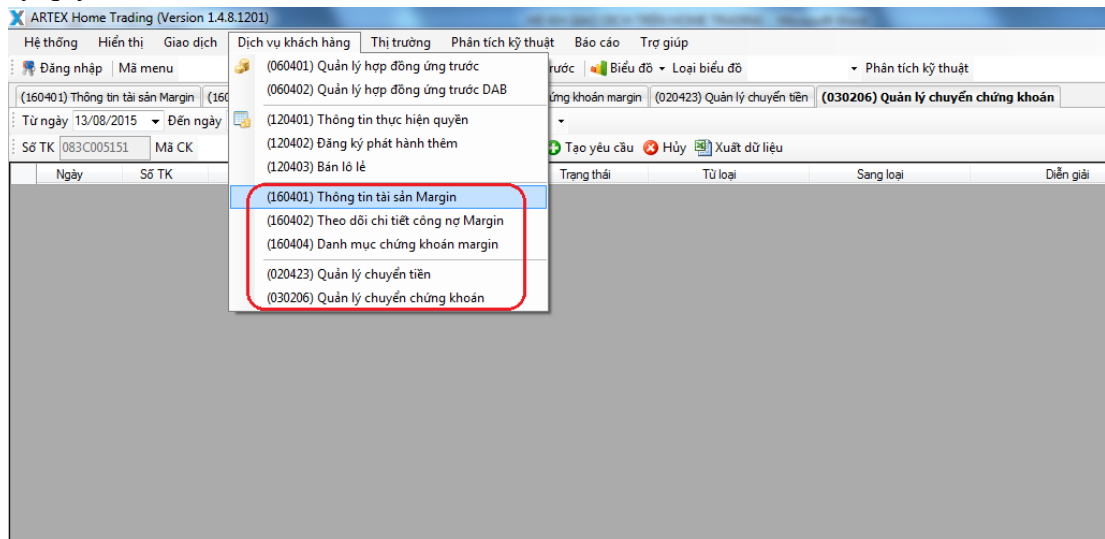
ARTEX Home Trading (Version 1.4.8.1201)

Hệ thống | Hiển thị | Giao dịch | Dịch vụ khách hàng | Thị trường | Phân tích kỹ thuật | Báo cáo | Trợ giúp

Đăng nhập | Mã menu | rước | Biểu đồ | Loại biểu đồ | Phân tích kỹ thuật

(160401) Thông tin tài sản Margin | (160 | ứng khoán margin | (020423) Quản lý chuyển tiền | (030206) Quản lý chuyển chứng khoán

Từ ngày 13/08/2015 | Đến ngày

Số TK 083C005151 | Mã CK | Tạo yêu cầu | Hủy | Xuất dữ liệu

| Ngày | Số TK | Trạng thái | Từ loại | Sang loại | Diễn giải |
|---|---|---|---|---|---|

(060401) Quản lý hợp đồng ứng trước
(060402) Quản lý hợp đồng ứng trước DAB
(120401) Thông tin thực hiện quyền
(120402) Đăng ký phát hành thêm
(120403) Bán lô lẻ
(160401) Thông tin tài sản Margin
(160402) Theo dõi chi tiết công nợ Margin
(160404) Danh mục chứng khoán margin
(020423) Quản lý chuyển tiền
(030206) Quản lý chuyển chứng khoán